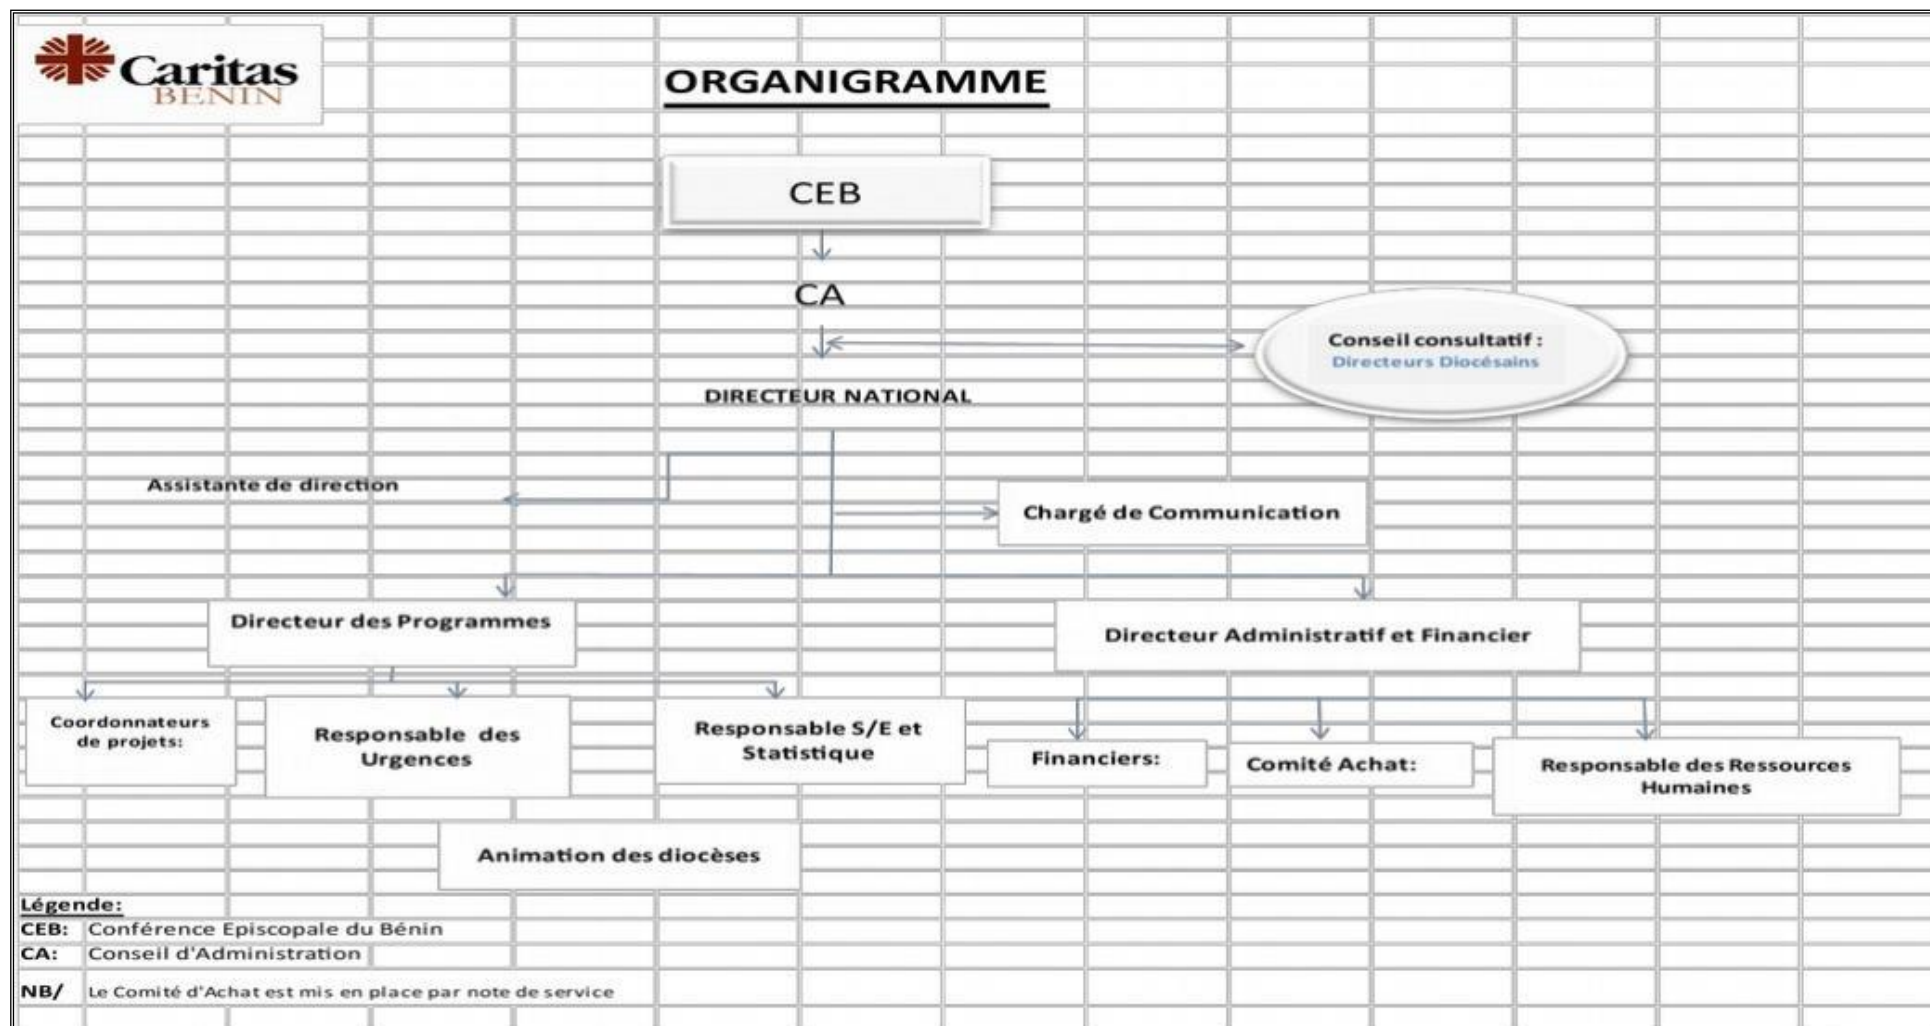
Caritas
BENIN

ORGANIGRAMME

CEB

CA

Conseil consultatif :
Directeurs Diocésains

DIRECTEUR NATIONAL

Assistante de direction

Chargé de Communication

Directeur des Programmes

Directeur Administratif et Financier

Coordonnateurs de projets:

Responsable des Urgences

Responsable S/E et Statistique

Financiers:

Comité Achat:

Responsable des Ressources Humaines

Animation des diocèses

Légende:
CEB: Conférence Episcopale du Bénin
CA: Conseil d'Administration
NB/ Le Comité d'Achat est mis en place par note de service